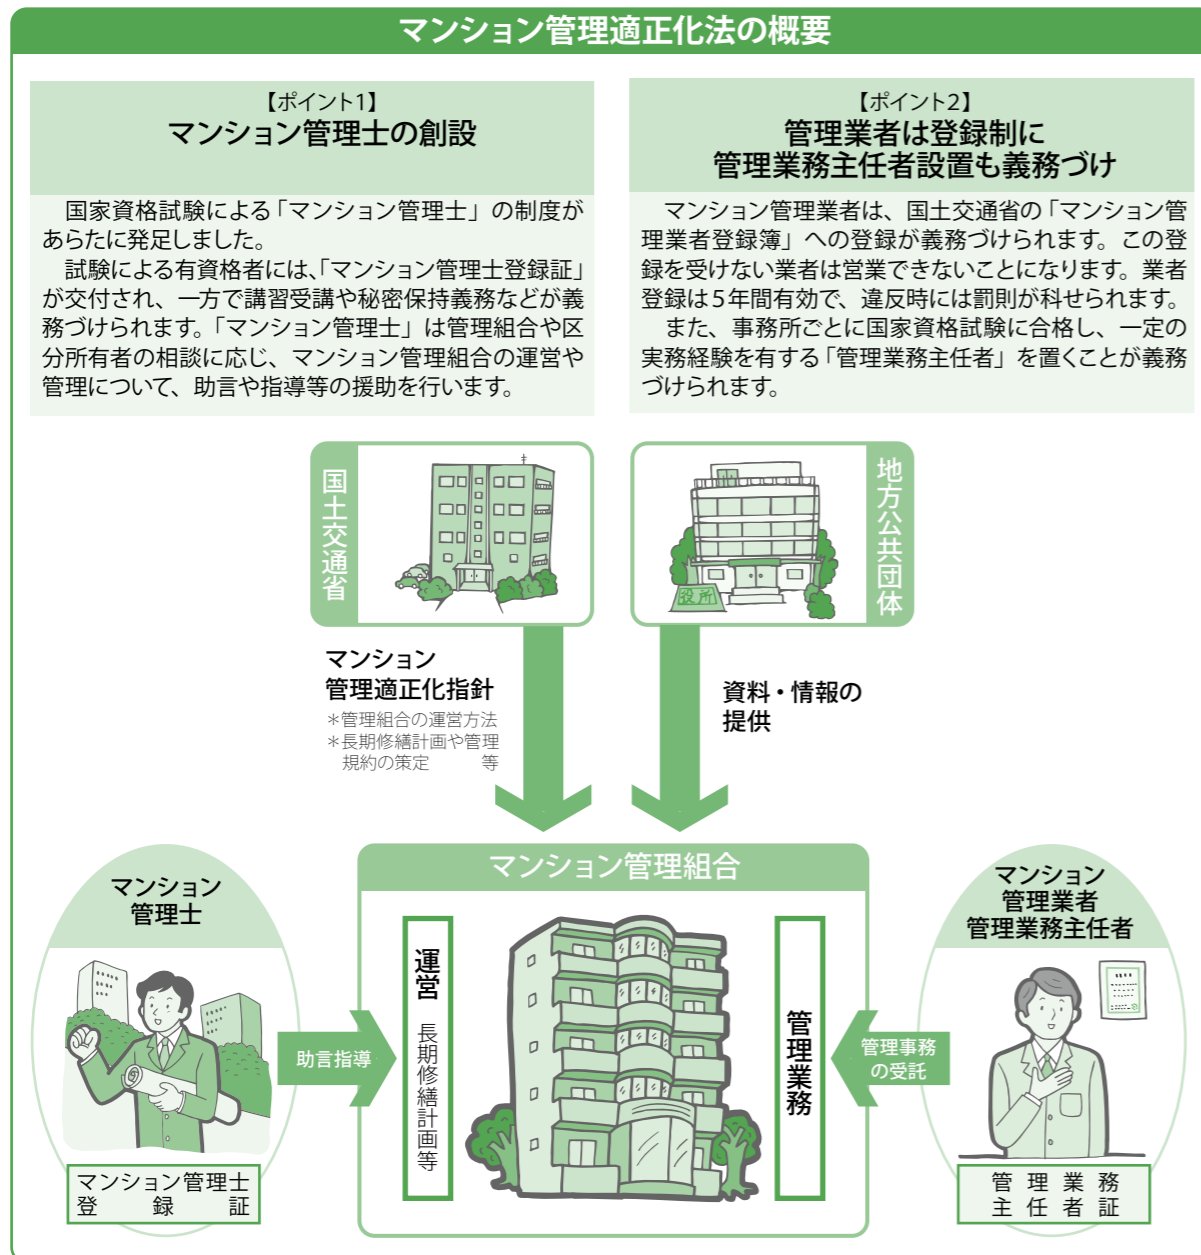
マンション管理適正化法の概要

【ポイント1】
マンション管理士の創設

国家資格試験による「マンション管理士」の制度があらたに発足しました。
試験による有資格者には、「マンション管理士登録証」が交付され、一方で講習受講や秘密保持義務などが義務づけられます。「マンション管理士」は管理組合や区分所有者の相談に応じ、マンション管理組合の運営や管理について、助言や指導等の援助を行います。

【ポイント2】
管理業者は登録制に
管理業務主任者設置も義務づけ

マンション管理業者は、国土交通省の「マンション管理業者登録簿」への登録が義務づけられます。この登録を受けない業者は営業できないことになります。業者登録は5年間有効で、違反時には罰則が科せられます。
また、事務所ごとに国家資格試験に合格し、一定の実務経験を有する「管理業務主任者」を置くことが義務づけられます。

国土交通省

地方公共団体

役所

マンション
管理適正化指針
＊管理組合の運営方法
＊長期修繕計画や管理規約の策定 等

資料・情報の提供

マンション管理組合

マンション
管理士

助言指導

運営

長期修繕計画等

管理業務

管理事務の受託

マンション
管理業者
管理業務主任者

マンション管理士
登 録 証

管 理 業 務
主 任 者 証